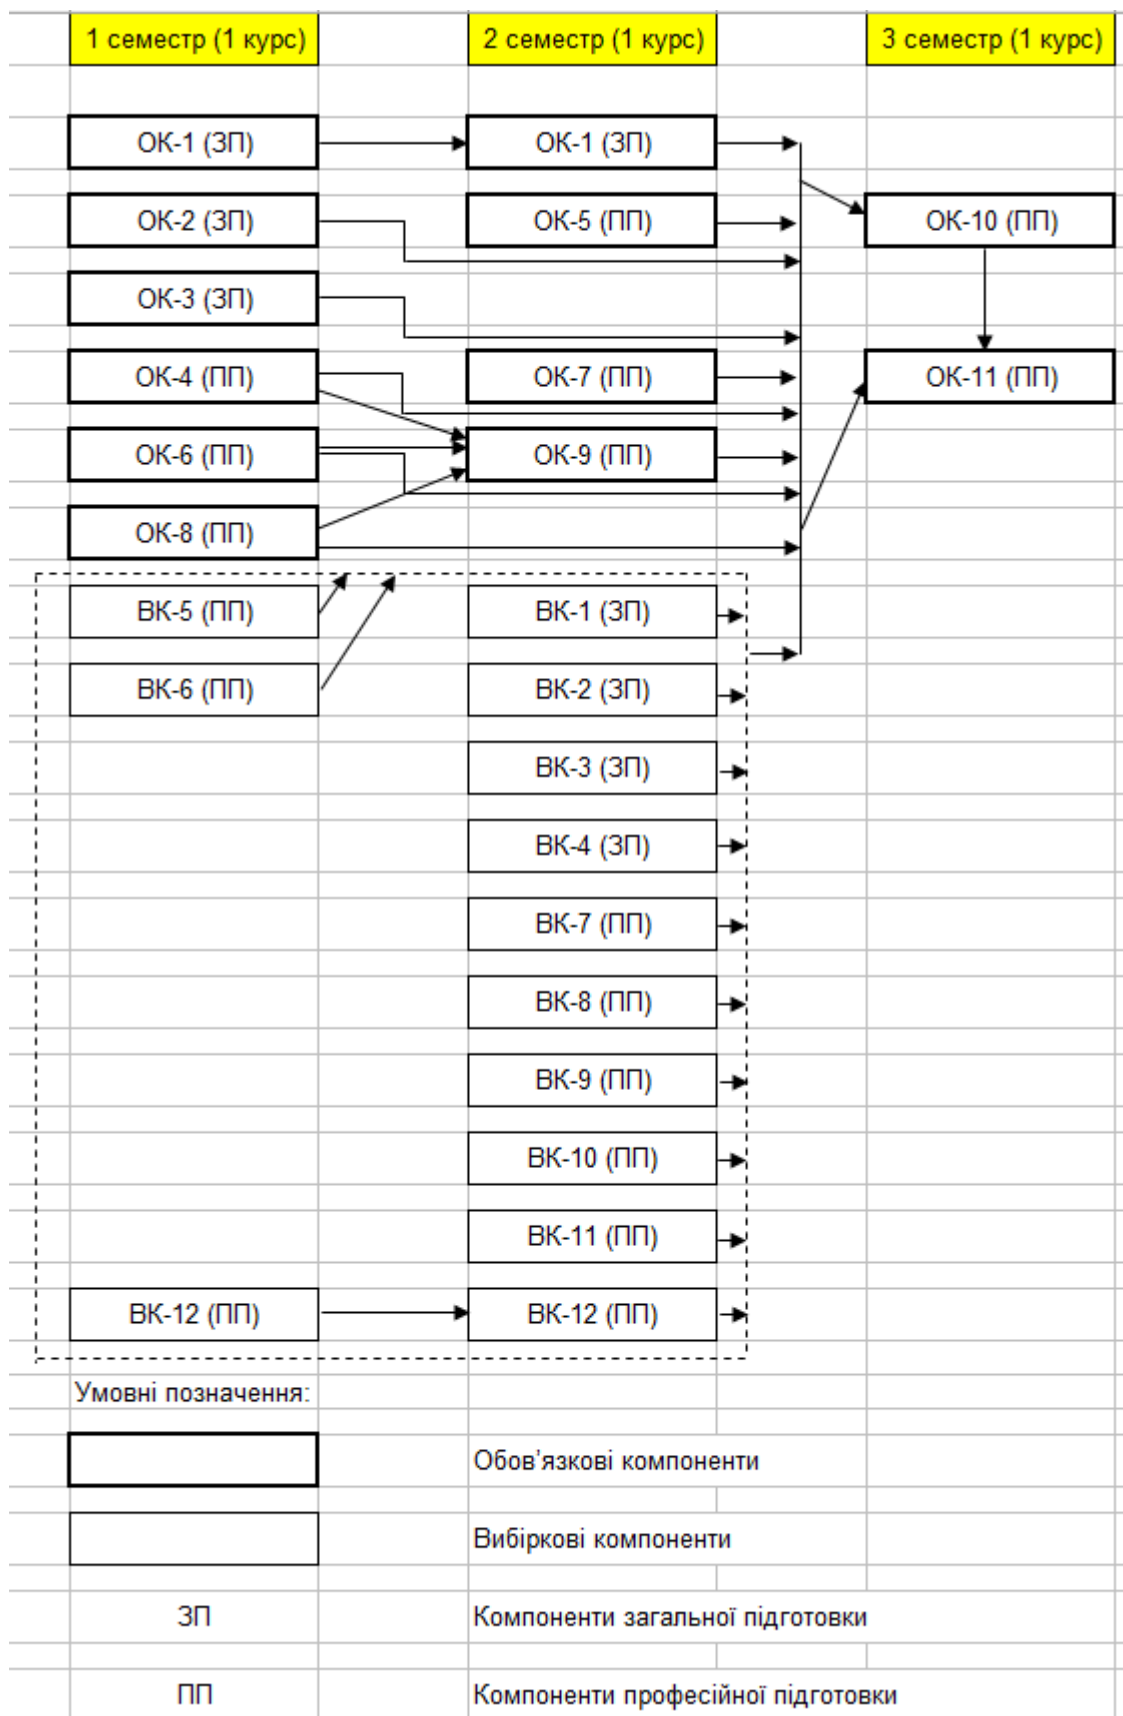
1 семестр (1 курс)

2 семестр (1 курс)

3 семестр (1 курс)

ОК-1 (ЗП)
ОК-1 (ЗП)

ОК-2 (ЗП)
ОК-5 (ПП)
ОК-10 (ПП)

ОК-3 (ЗП)

ОК-4 (ПП)
ОК-7 (ПП)
ОК-11 (ПП)

ОК-6 (ПП)
ОК-9 (ПП)

ОК-8 (ПП)

ВК-5 (ПП)
ВК-1 (ЗП)

ВК-6 (ПП)
ВК-2 (ЗП)

ВК-3 (ЗП)

ВК-4 (ЗП)

ВК-7 (ПП)

ВК-8 (ПП)

ВК-9 (ПП)

ВК-10 (ПП)

ВК-11 (ПП)

ВК-12 (ПП)
ВК-12 (ПП)

Умовні позначення:

Обов’язкові компоненти

Вибіркові компоненти

ЗП
Компоненти загальної підготовки

ПП
Компоненти професійної підготовки